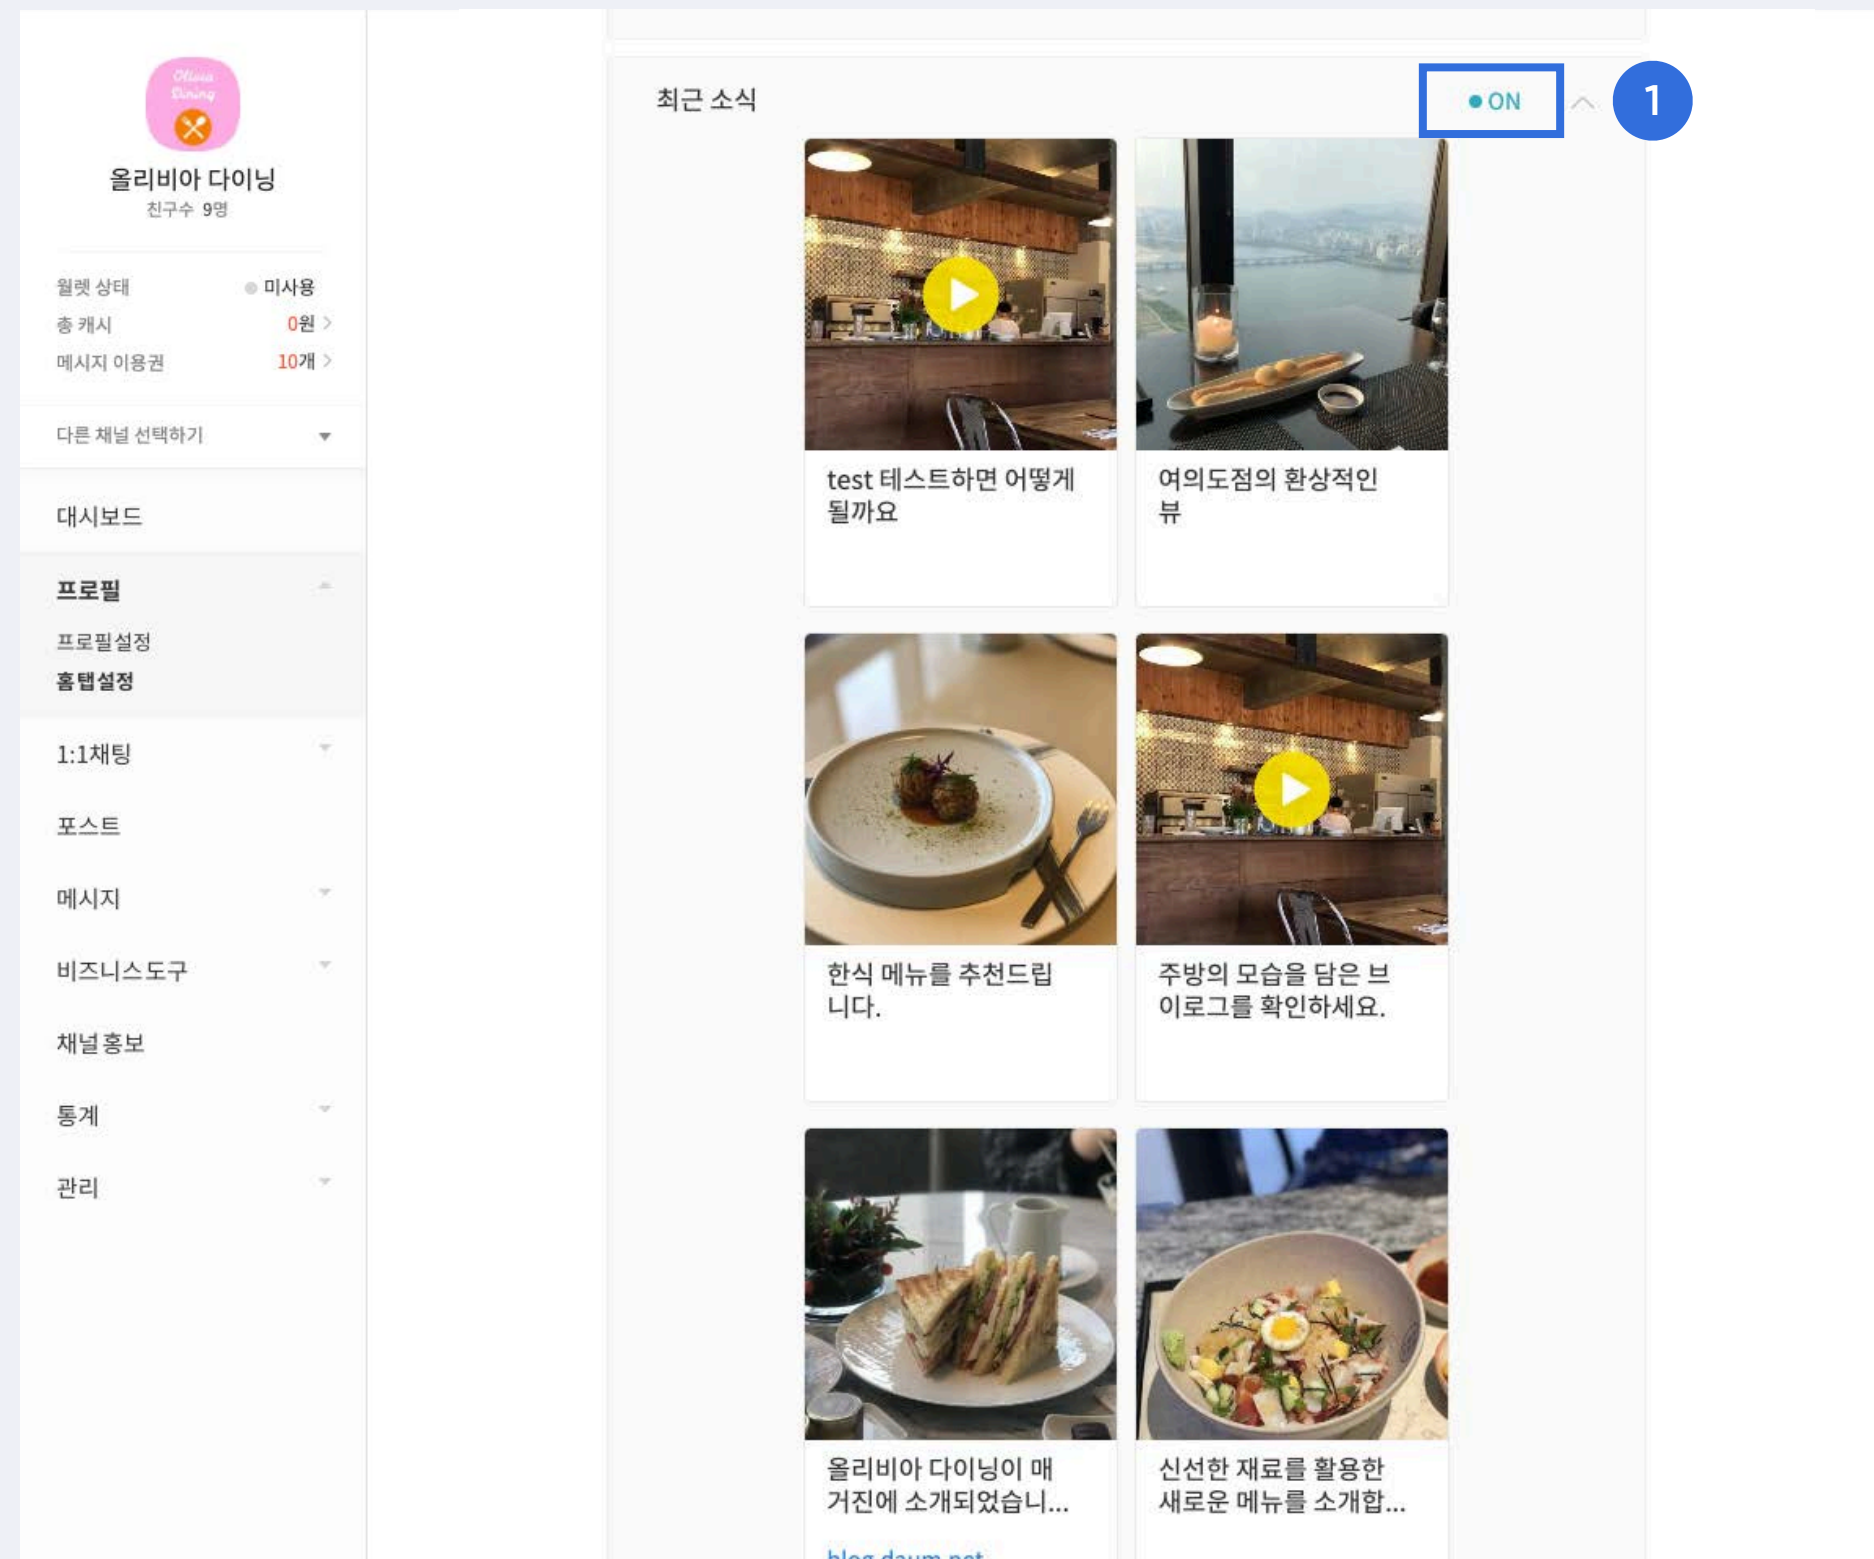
Olivia Dining

올리비아 다이닝
친구수 9명

월렛 상태 미사용
총 캐시 0원
메시지 이용권 10개

다른 채널 선택하기

대시보드

프로필

프로필설정

홈탭설정

1:1채팅

포스트

메시지

비즈니스도구

채널홍보

통계

관리

최근 소식

ON

1

test 테스트하면 어떻게 될까요

여의도점의 환상적인 뷰

한식 메뉴를 추천드립니다.

주방의 모습을 담은 브이로그를 확인하세요.

올리비아 다이닝이 매거진에 소개되었습니...

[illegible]

신선한 재료를 활용한 새로운 메뉴를 소개합...